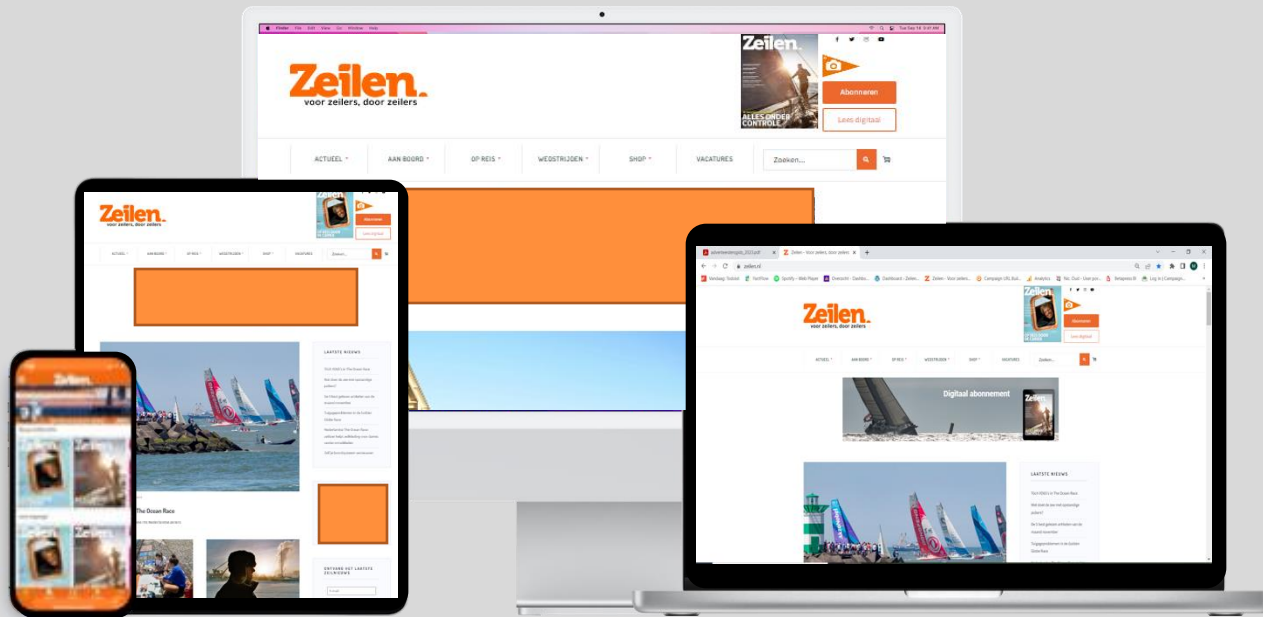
Zeilen.
voor zeilers, door zeilers

Zeilen.
ALLES ONDER CONTROLE

Abonneren
Lees digitaal

ACTUEEL
AAN BOORD
OP REIS
WEDSTRIJDEN
SHOP
VACATURES
Zoeken...

Zeilen.
voor zeilers, door zeilers
Abonneren
Lees digitaal
ACTUEEL
AAN BOORD
OP REIS
WEDSTRIJDEN
SHOP
VACATURES
Zoeken...

LAATSTE NIEUWS

The Ocean Race

Zeilen.

Zeilen - Voor zeilers, door zeilers
zeilen.nl

Zeilen.
voor zeilers, door zeilers
Abonneren
Lees digitaal
ACTUEEL
AAN BOORD
OP REIS
WEDSTRIJDEN
SHOP
VACATURES
Zoeken...

Digitaal abonnement

LAATSTE NIEUWS